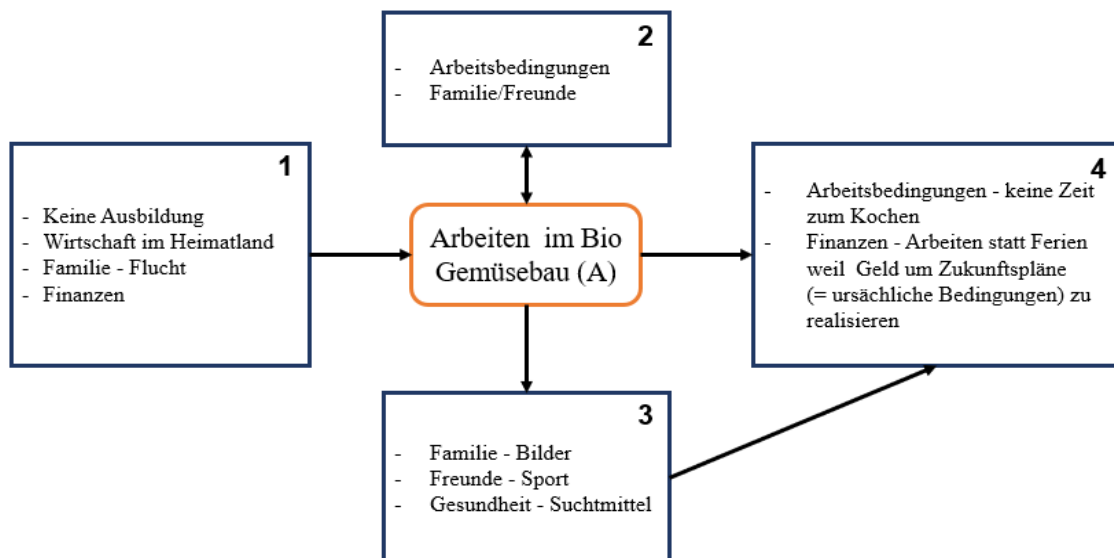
2
- Arbeitsbedingungen
- Familie/Freunde

1
- Keine Ausbildung
- Wirtschaft im Heimatland
- Familie - Flucht
- Finanzen

Arbeiten im Bio Gemüsebau (A)

4
- Arbeitsbedingungen - keine Zeit zum Kochen
- Finanzen - Arbeiten statt Ferien weil Geld um Zukunftspläne (= ursächliche Bedingungen) zu realisieren

3
- Familie - Bilder
- Freunde - Sport
- Gesundheit - Suchtmittel